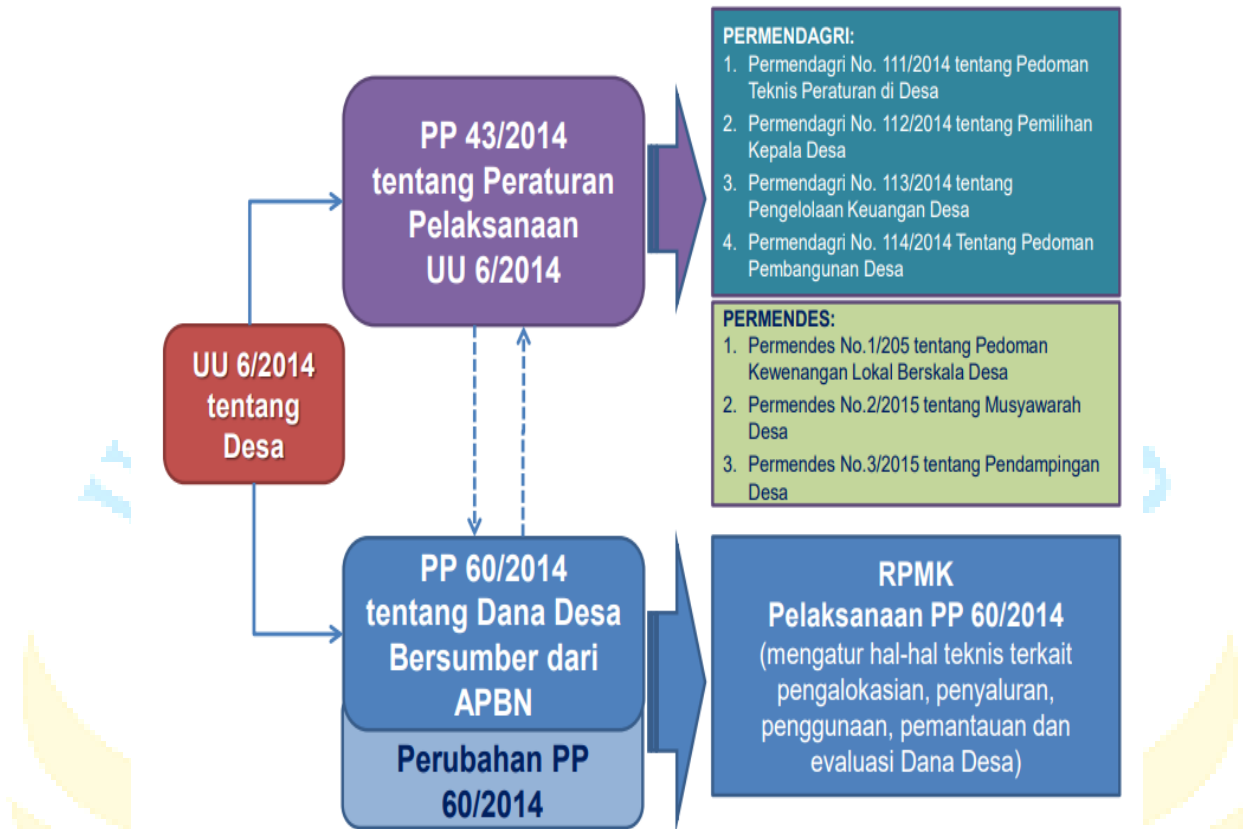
UU 6/2014 tentang Desa

PP 43/2014 tentang Peraturan Pelaksanaan UU 6/2014

PERMENDAGRI:
1. Permendagri No. 111/2014 tentang Pedoman Teknis Peraturan di Desa
2. Permendagri No. 112/2014 tentang Pemilihan Kepala Desa
3. Permendagri No. 113/2014 tentang Pengelolaan Keuangan Desa
4. Permendagri No. 114/2014 Tentang Pedoman Pembangunan Desa

PERMENDES:
1. Permendes No.1/205 tentang Pedoman Kewenangan Lokal Berskala Desa
2. Permendes No.2/2015 tentang Musyawarah Desa
3. Permendes No.3/2015 tentang Pendampingan Desa

PP 60/2014 tentang Dana Desa Bersumber dari APBN

Perubahan PP 60/2014

RPMK
Pelaksanaan PP 60/2014
(mengatur hal-hal teknis terkait pengalokasian, penyaluran, penggunaan, pemantauan dan evaluasi Dana Desa)